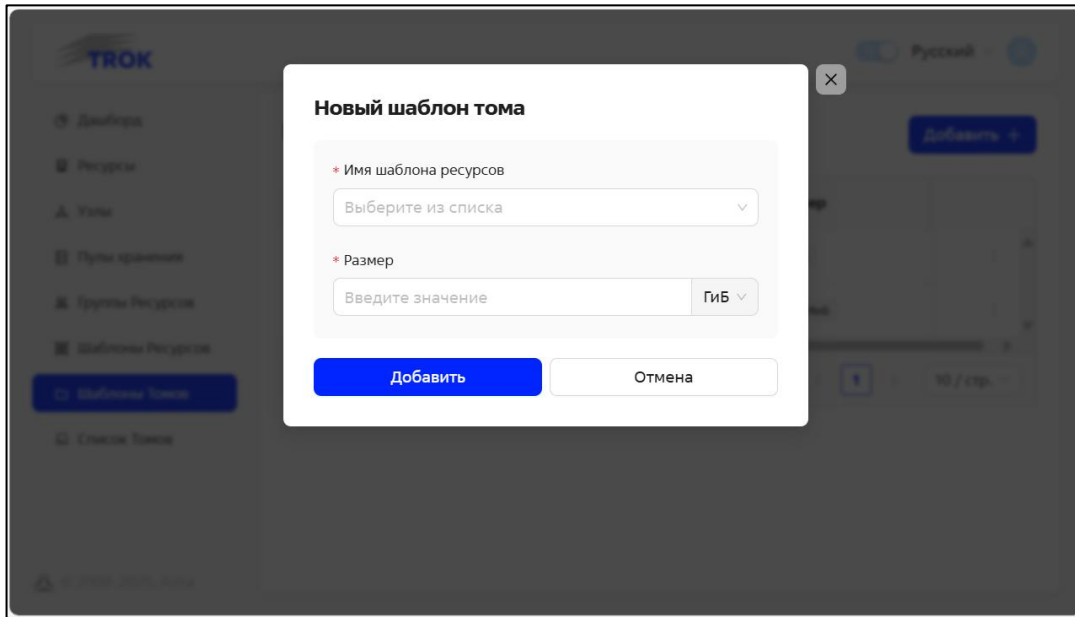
TROK

Русский

Дашборд
Ресурсы
Узлы
Пулы хранения
Группы Ресурсов
Шаблоны Ресурсов
Шаблоны Томов
Список Томов

Добавить +

Новый шаблон тома

* Имя шаблона ресурсов
Выберите из списка

* Размер
Введите значение
ГиБ

Добавить
Отмена

10 / стр.